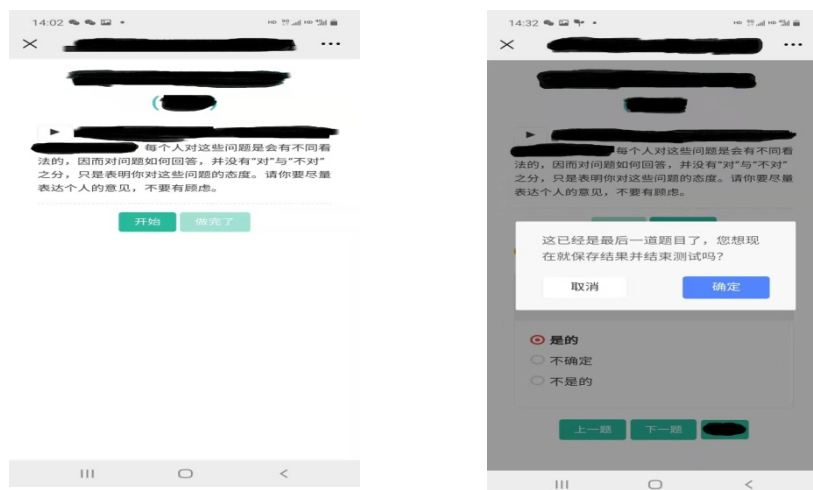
14:02

每个人对这些问题是会有不同看法的，因而对问题如何回答，并没有“对”与“不对”之分，只是表明你对这些问题的态度。请你要尽量表达个人的意见，不要有顾虑。

开始 做完了

14:32

每个人对这些问题是会有不同看法的，因而对问题如何回答，并没有“对”与“不对”之分，只是表明你对这些问题的态度。请你要尽量表达个人的意见，不要有顾虑。

这已经是最后一道题目了，您想现在就保存结果并结束测试吗？

取消 确定

是的
不确定
不是的

上一题 下一题